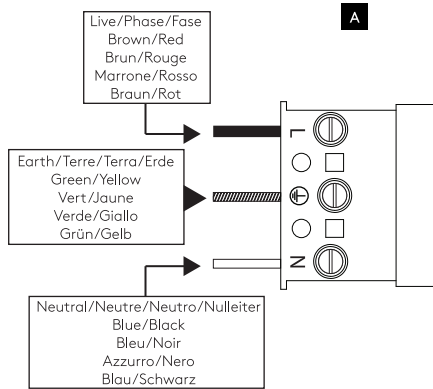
A

Live/Phase/Fase
Brown/Red
Brun/Rouge
Marrone/Rosso
Braun/Rot

Earth/Terre/Terra/Erde
Green/Yellow
Vert/Jaune
Verde/Giallo
Grün/Gelb

L
⏚
N

Neutral/Neutre/Neutro/Nulleiter
Blue/Black
Bleu/Noir
Azzurro/Nero
Blau/Schwarz